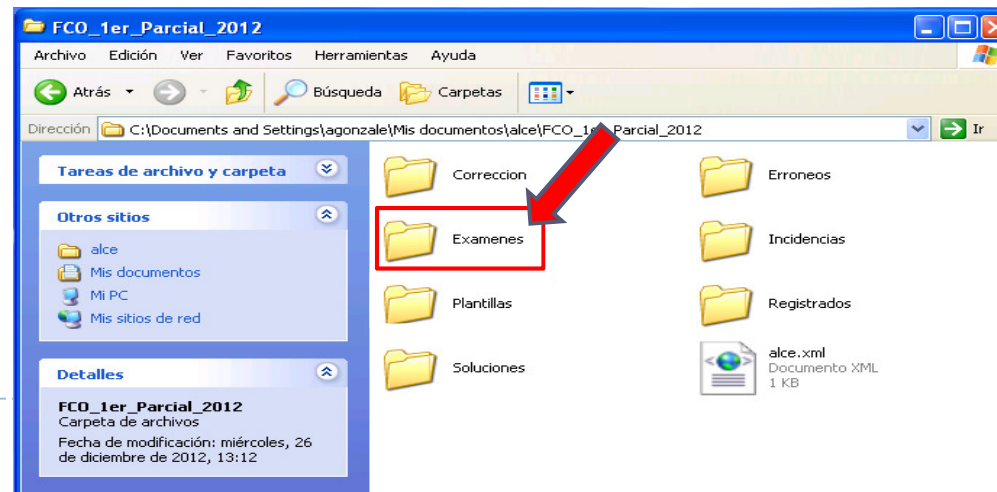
FCO_1er_Parcial_2012

Archivo Edición Ver Favoritos Herramientas Ayuda

Atrás Búsqueda Carpetas

Dirección C:\Documents and Settings\agonzale\Mis documentos\alce\FCO_1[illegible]Parcial_2012 Ir

Tareas de archivo y carpeta

Otros sitios

alce
Mis documentos
Mi PC
Mis sitios de red

Detalles

FCO_1er_Parcial_2012
Carpeta de archivos
Fecha de modificación: miércoles, 26 de diciembre de 2012, 13:12

Correccion
Erroneos
Examenes
Incidencias
Plantillas
Registrados
Soluciones
alce.xml
Documento XML
1 KB